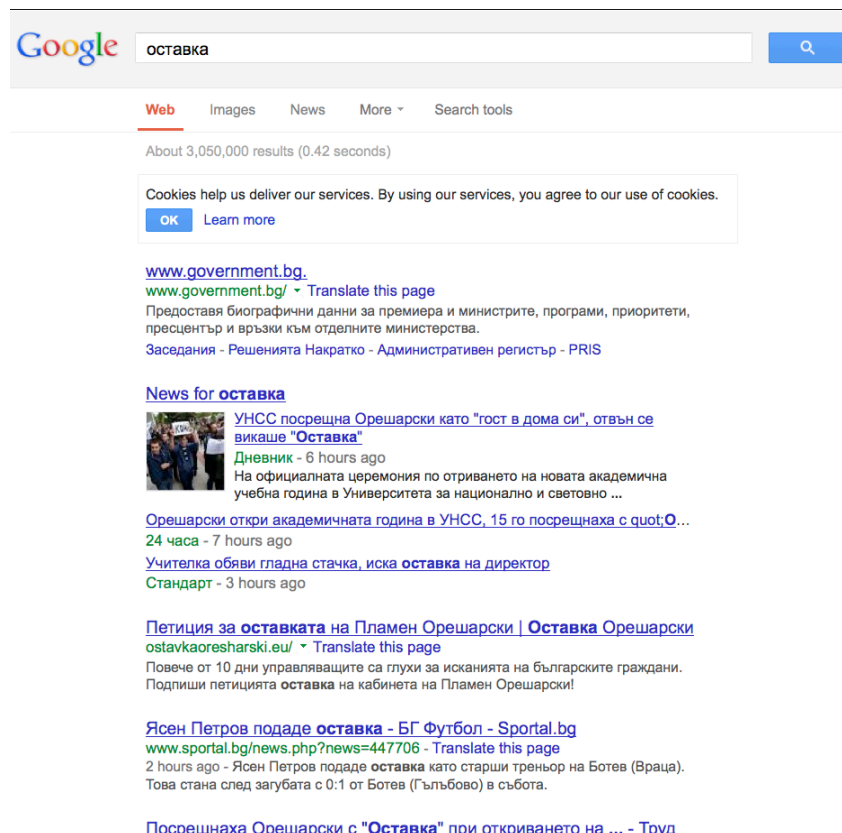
Google

оставка

Web Images News More Search tools

About 3,050,000 results (0.42 seconds)

Cookies help us deliver our services. By using our services, you agree to our use of cookies.

OK Learn more

www.government.bg.
www.government.bg/ Translate this page
Предоставя биографични данни за премиера и министрите, програми, приоритети, пресцентър и връзки към отделните министерства.
Заседания - Решенията Накратко - Административен регистър - PRIS

News for оставка

УНСС посрещна Орешарски като "гост в дома си", отвън се викаше "Оставка"
Дневник - 6 hours ago
На официалната церемония по откриването на новата академична учебна година в Университета за национално и световно ...

Орешарски откри академичната година в УНСС, 15 го посрещнаха с quot;О...
24 часа - 7 hours ago

Учителка обяви гладна стачка, иска оставка на директор
Стандарт - 3 hours ago

Петиция за оставката на Пламен Орешарски | Оставка Орешарски
ostavkaoresharski.eu/ Translate this page
Повече от 10 дни управляващите са глухи за исканията на българските граждани. Подпиши петицията оставка на кабинета на Пламен Орешарски!

Ясен Петров подаде оставка - БГ Футбол - Sportal.bg
www.sportal.bg/news.php?news=447706 - Translate this page
2 hours ago - Ясен Петров подаде оставка като старши треньор на Ботев (Враца). Това стана след загубата с 0:1 от Ботев (Гълъбово) в събота.

Посрещнаха Орешарски с "Оставка" при откриването на ... - Труд